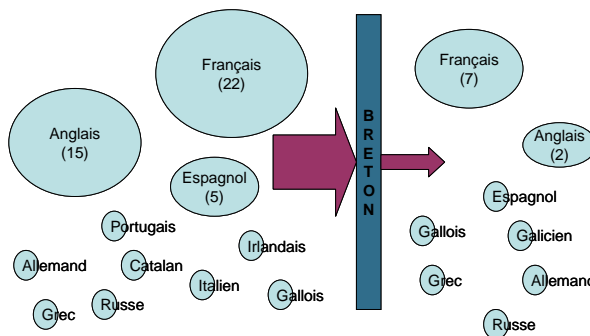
Français
(22)

Anglais
(15)

Espagnol
(5)

Portugais

Irlandais

Allemand

Catalan

Italien

Gallois

Grec

Russe

BRETON

Français
(7)

Anglais
(2)

Espagnol

Gallois

Galicien

Grec

Allemand

Russe